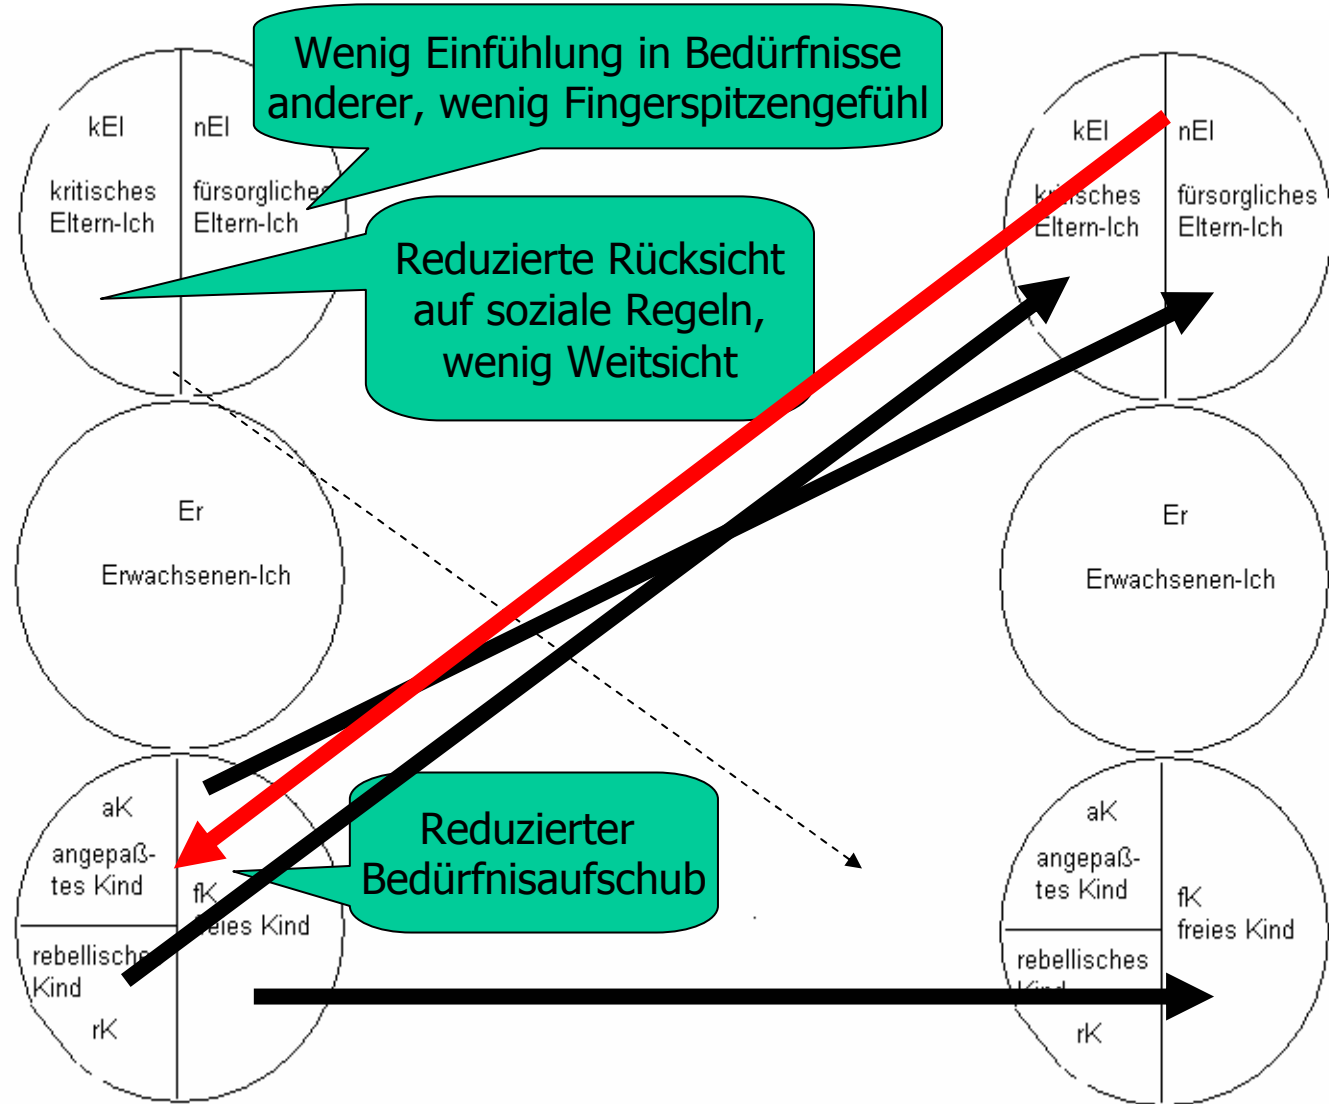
Wenig Einfühlung in Bedürfnisse anderer, wenig Fingerspitzengefühl

kEl

kritisches Eltern-Ich

nEl

fürsorgliche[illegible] Eltern-Ich

Reduzierte Rücksicht auf soziale Regeln, wenig Weitsicht

Er

Erwachsenen-Ich

aK

angepaß-tes Kind

fK

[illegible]eies Kind

rebellisch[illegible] Kind

rK

Reduzierter Bedürfnisaufschub

kEl

k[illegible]sches Eltern-Ich

nEl

fürsorgliches Eltern-Ich

Er

Erwachsenen-Ich

aK

angepaß-tes Kind

fK

freies Kind

rebellisches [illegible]

rK